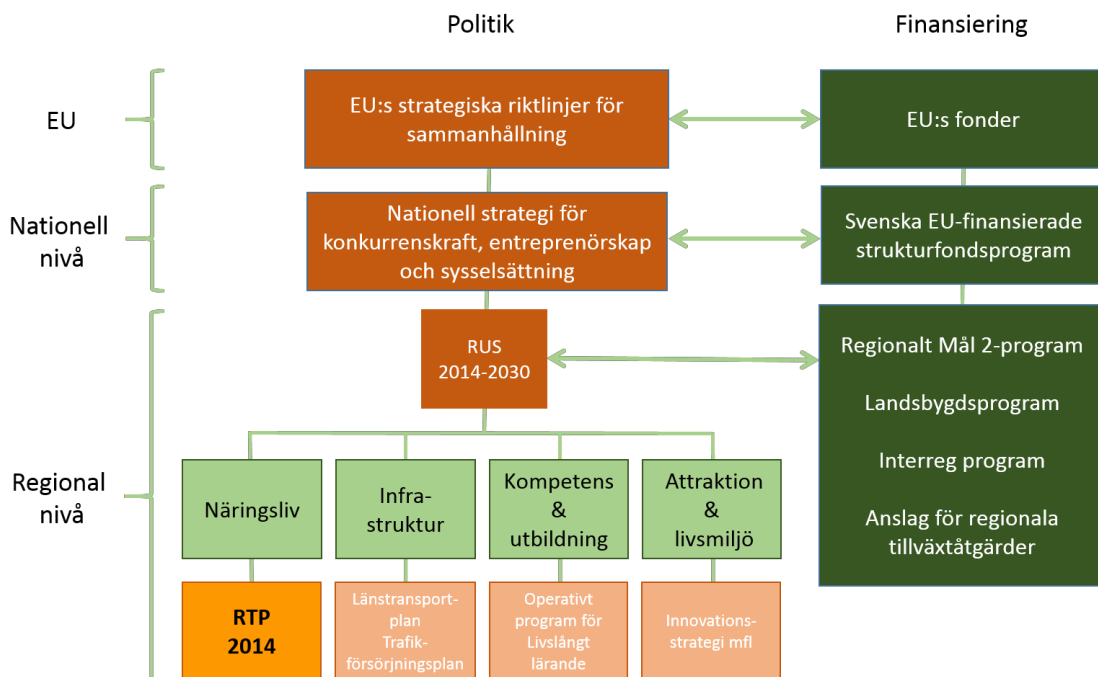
Politik

Finansiering

EU

EU:s strategiska riktlinjer för sammanhållning

EU:s fonder

Nationell nivå

Nationell strategi för konkurrenskraft, entreprenörskap och sysselsättning

Svenska EU-finansierade strukturfondsprogram

Regional nivå

RUS 2014-2030

Regionalt Mål 2-program

Landsbygdsprogram

Interreg program

Anslag för regionala tillväxtåtgärder

Näringsliv

Infra-struktur

Kompetens & utbildning

Attraktion & livsmiljö

RTP 2014

Länstransport-plan Trafik-försörjningsplan

Operativt program för Livslångt lärande

Innovations-strategi mfl